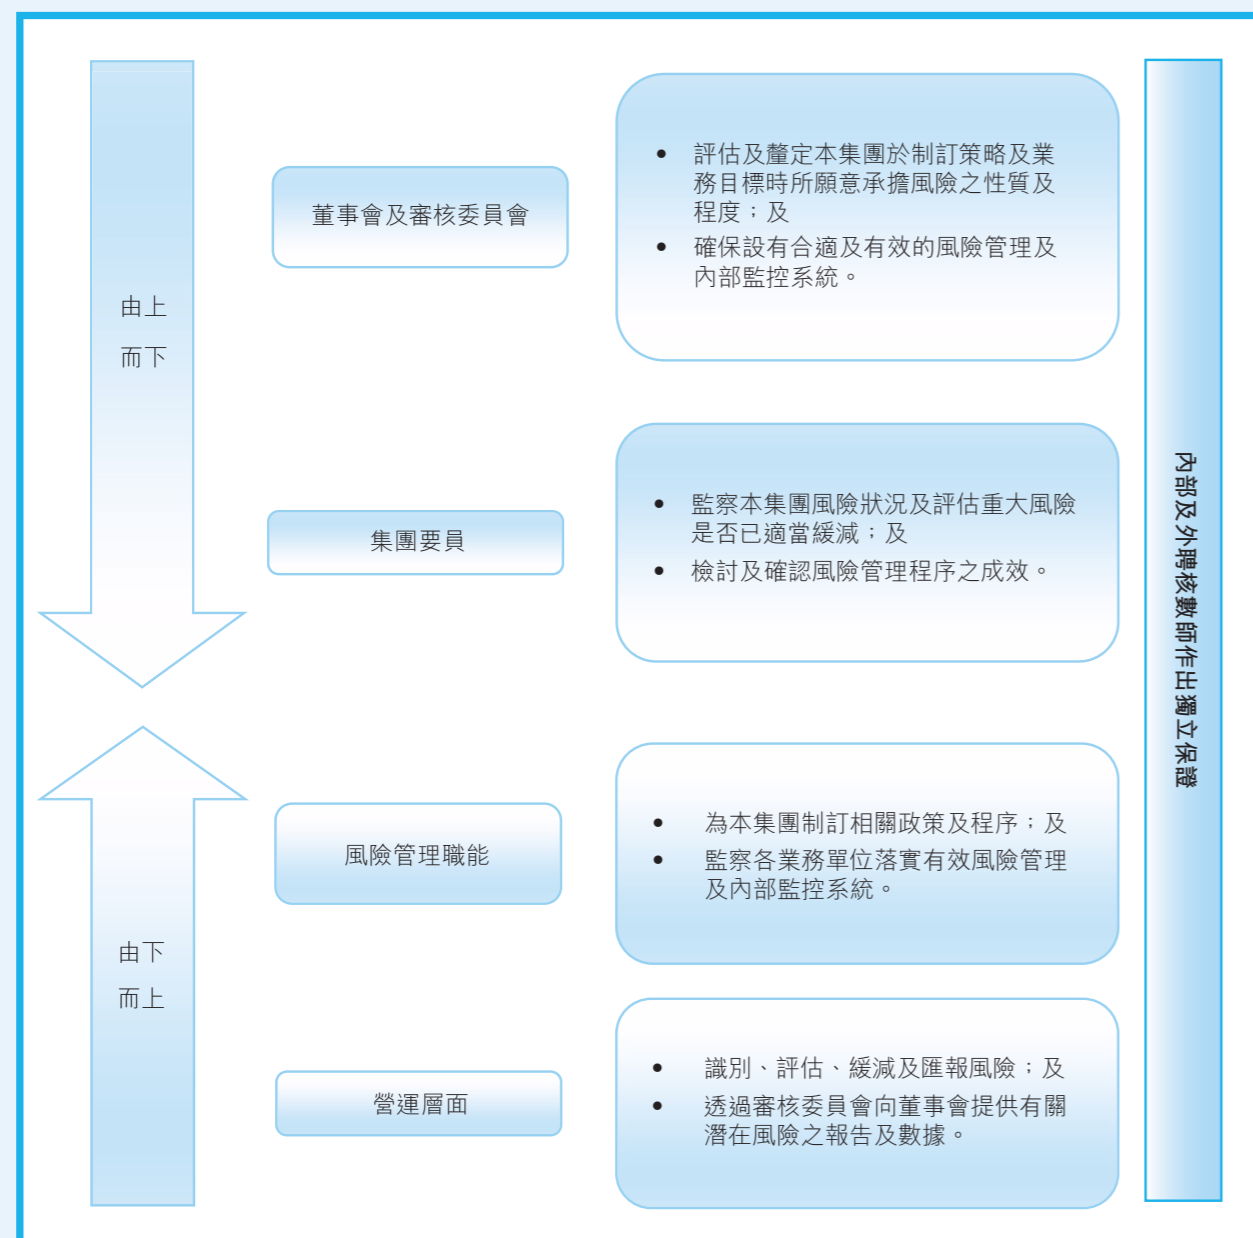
由上
而下

董事會及審核委員會

• 評估及釐定本集團於制訂策略及業務目標時所願意承擔風險之性質及程度；及
• 確保設有合適及有效的風險管理及內部監控系統。

集團要員

• 監察本集團風險狀況及評估重大風險是否已適當緩減；及
• 檢討及確認風險管理程序之成效。

由下
而上

風險管理職能

• 為本集團制訂相關政策及程序；及
• 監察各業務單位落實有效風險管理及內部監控系統。

營運層面

• 識別、評估、緩減及匯報風險；及
• 透過審核委員會向董事會提供有關潛在風險之報告及數據。

內部及外聘核數師作出獨立保證